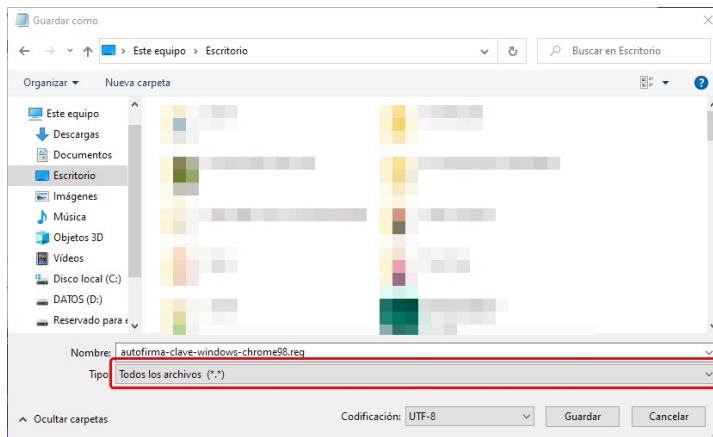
Guardar como

Este equipo > Escritorio

Buscar en Escritorio

Organizar ▾

Nueva carpeta

Este equipo

Descargas

Documentos

Escritorio

Imágenes

Música

Objetos 3D

Vídeos

Disco local (C:)

DATOS (D:)

Reservado para e

Nombre: autofirma-clave-windows-chrome98.reg

Tipo: Todos los archivos (*.*)

Ocultar carpetas

Codificación: UTF-8

Guardar

Cancelar